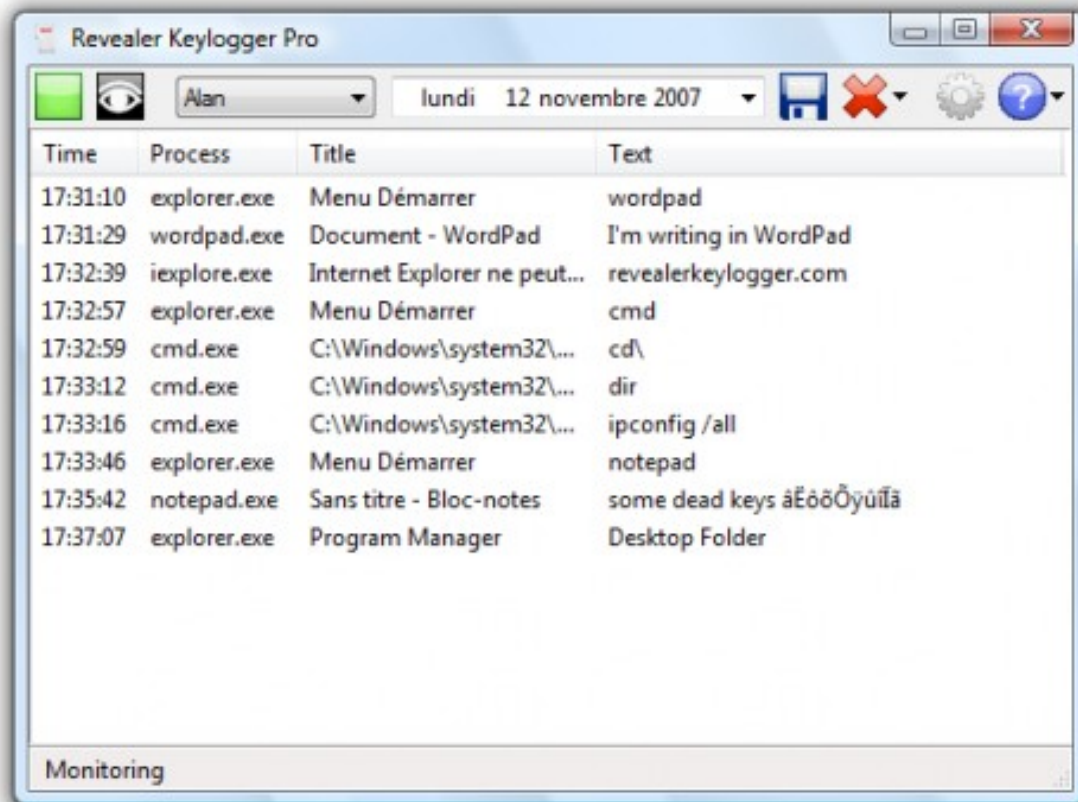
Revealer Keylogger Pro

Alan

lundi 12 novembre 2007

| Time | Process | Title | Text |
|---|---|---|---|
| 17:31:10 | explorer.exe | Menu Démarrer | wordpad |
| 17:31:29 | wordpad.exe | Document - WordPad | I'm writing in WordPad |
| 17:32:39 | iexplore.exe | Internet Explorer ne peut... | revealerkeylogger.com |
| 17:32:57 | explorer.exe | Menu Démarrer | cmd |
| 17:32:59 | cmd.exe | C:\Windows\system32\... | cd\ |
| 17:33:12 | cmd.exe | C:\Windows\system32\... | dir |
| 17:33:16 | cmd.exe | C:\Windows\system32\... | ipconfig /all |
| 17:33:46 | explorer.exe | Menu Démarrer | notepad |
| 17:35:42 | notepad.exe | Sans titre - Bloc-notes | some dead keys âËôõÕÿûíÏã |
| 17:37:07 | explorer.exe | Program Manager | Desktop Folder |

Monitoring